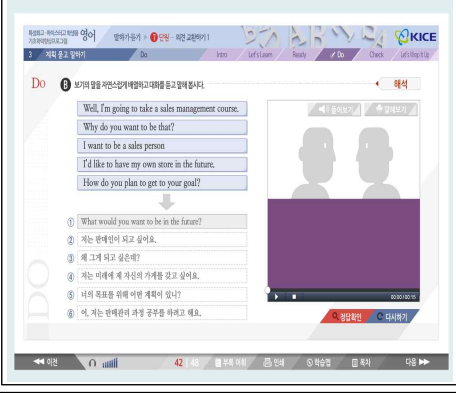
특성화고·마이스터고 학생용 영어 기초학력향상프로그램
말하기·듣기 ❸단원 - 의견 교환하기 1
KICE
3 계획 묻고 말하기
Do
Intro
Let's Learn
Ready
Do
Check
Let's Wrap It Up

Do
B 보기의 말을 자연스럽게 배열하고 대화를 듣고 말해 봅시다.
해석

Well, I'm going to take a sales management course.
Why do you want to be that?
I want to be a sales person
I'd like to have my own store in the future.
How do you plan to get to your goal?

듣어보기
말해보기

① What would you want to be in the future?
② 저는 판매인이 되고 싶어요.
③ 왜 그게 되고 싶은데?
④ 저는 미래에 제 자신의 가게를 갖고 싶어요.
⑤ 너의 목표를 위해 어떤 계획이 있니?
⑥ 어, 저는 판매관리 과정 공부를 하려고 해요.

00:00 / 00:15
정답확인
다시하기

◀◀ 이전
42 | 48
부록 어휘
인쇄
학습맵
목차
다음 ▶▶